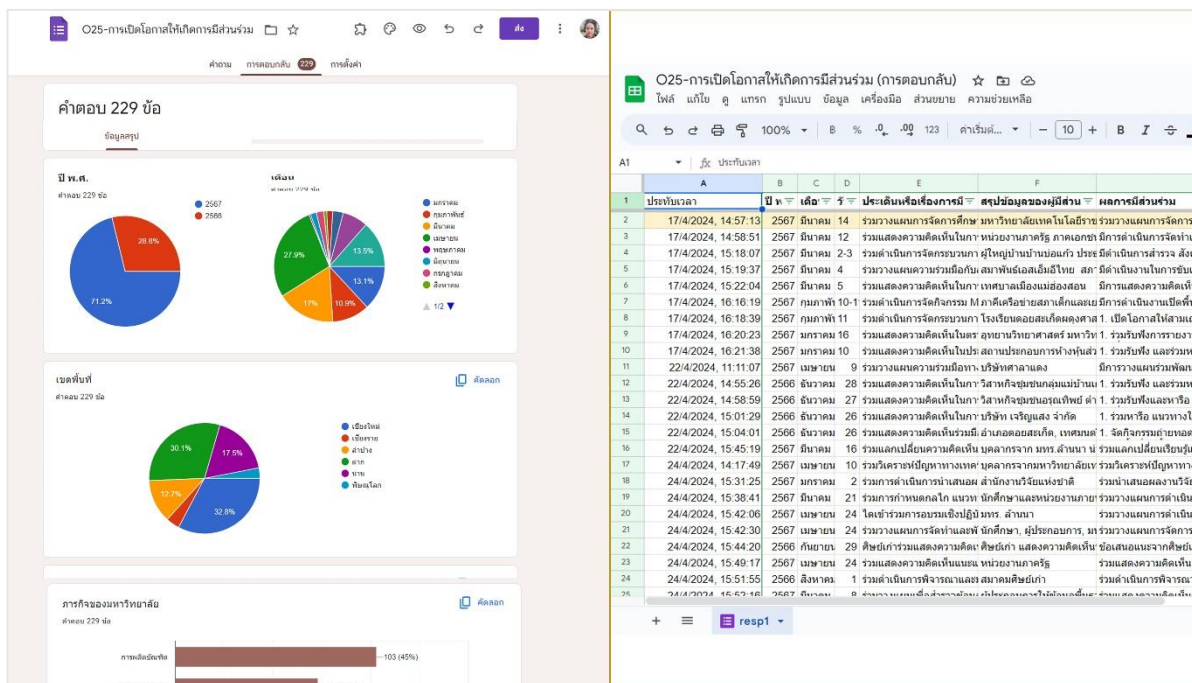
O25-การเปิดโอกาสให้เกิดการมีส่วนร่วม

ส่ง

คำถาม การตอบกลับ 229 การตั้งค่า

คำตอบ 229 ข้อ

ข้อมูลสรุป

ปี พ.ศ.
คำตอบ 229 ข้อ

2567
2566

28.8%
71.2%

เดือน
คำตอบ 229 ข้อ

มกราคม
กุมภาพันธ์
มีนาคม
เมษายน
พฤษภาคม
มิถุนายน
กรกฎาคม
สิงหาคม

1/2

27.9%
13.5%
13.1%
17%
10.9%

เขตพื้นที่
คำตอบ 229 ข้อ

คัดลอก

เชียงใหม่
เชียงราย
ลำปาง
ตาก
น่าน
พิษณุโลก

30.1%
17.5%
12.7%
32.8%

ภารกิจของมหาวิทยาลัย
คำตอบ 229 ข้อ

คัดลอก

การผลิตบัณฑิต
103 (45%)

O25-การเปิดโอกาสให้เกิดการมีส่วนร่วม (การตอบกลับ)

ไฟล์ แก้ไข ดู แทรก รูปแบบ ข้อมูล เครื่องมือ ส่วนขยาย ความช่วยเหลือ

100% ค่าเริ่มต้... 10

A1 ประทับเวลา

| | A | B | C | D | E | F | |
|---|---|---|---|---|---|---|---|
| 1 | ประทับเวลา | ปี พ. | เดือ | วั | ประเด็นหรือเรื่องการมี | สรุปข้อมูลของผู้มีส่วน | ผลการมีส่วนร่วม |
| 2 | 17/4/2024, 14:57:13 | 2567 | มีนาคม | 14 | ร่วมวางแผนการจัดการศึกษ | มหาวิทยาลัยเทคโนโลยีราช | ร่วมวางแผนการจัดการ |
| 3 | 17/4/2024, 14:58:51 | 2567 | มีนาคม | 12 | ร่วมแสดงความคิดเห็นในการ | หน่วยงานภาครัฐ ภาคเอกช | มีการดำเนินการจัดทำแ |
| 4 | 17/4/2024, 15:18:07 | 2567 | มีนาคม | 2-3 | ร่วมดำเนินการจัดกระบวนก | ผู้ใหญ่บ้านบ้านบ่อแก้ว ประธ | มีดำเนินการร่วม สังเ |
| 5 | 17/4/2024, 15:19:37 | 2567 | มีนาคม | 4 | ร่วมวางแผนความร่วมมือกับ | สมาพันธ์เอสเอ็มอีไทย สา | มีดำเนินงานในการขับ |
| 6 | 17/4/2024, 15:22:04 | 2567 | มีนาคม | 5 | ร่วมแสดงความคิดเห็นในการ | เทศบาลเมืองแม่ฮ่องสอน | มีการแสดงความคิดเห็ |
| 7 | 17/4/2024, 16:16:19 | 2567 | กุมภาพั | 10-1 | ร่วมดำเนินการจัดกิจกรรม M | ภาคีเครือข่ายสภาเด็กและเย | มีการดำเนินงานเปิดพื้ |
| 8 | 17/4/2024, 16:18:39 | 2567 | กุมภาพั | 11 | ร่วมดำเนินการจัดกระบวนก | โรงเรียนดอยสะเก็ดผดุงศาส | 1. เปิดโอกาสให้สามเ |
| 9 | 17/4/2024, 16:20:23 | 2567 | มกราคม | 16 | ร่วมแสดงความคิดเห็นในตร | อุทยานวิทยาศาสตร์ มหาวิท | 1. ร่วมรับฟังการรายงา |
| 10 | 17/4/2024, 16:21:38 | 2567 | มกราคม | 10 | ร่วมแสดงความคิดเห็นในประ | สถานประกอบการห้างหุ้นส่ว | 1. ร่วมรับฟัง และร่วมท |
| 11 | 22/4/2024, 11:11:07 | 2567 | เมษายน | 9 | ร่วมวางแผนการร่วมมือทาง | บริษัทศาลาแดง | มีการวางแผนร่วมพัฒน |
| 12 | 22/4/2024, 14:55:26 | 2566 | ธันวาคม | 28 | ร่วมแสดงความคิดเห็นในการ | วิสาหกิจชุมชนกลุ่มแม่บ้านแ | 1. ร่วมรับฟัง และร่วมท |
| 13 | 22/4/2024, 14:58:59 | 2566 | ธันวาคม | 27 | ร่วมแสดงความคิดเห็นในการ | วิสาหกิจชุมชนอรุณทิพย์ ตำ | 1. ร่วมรับฟังและหารือ |
| 14 | 22/4/2024, 15:01:29 | 2566 | ธันวาคม | 26 | ร่วมแสดงความคิดเห็นในการ | บริษัท เจริญแสง จำกัด | 1. ร่วมหารือ แนวทางใ |
| 15 | 22/4/2024, 15:04:01 | 2566 | ธันวาคม | 26 | ร่วมแสดงความคิดเห็นร่วมมื | อำเภอดอยสะเก็ด, เทศบาลต | 1. จัดกิจกรรมถ่ายทอด |
| 16 | 22/4/2024, 15:45:19 | 2567 | มีนาคม | 16 | ร่วมแลกเปลี่ยนความคิดเห็น | บุคลากรจาก มทร.ล้านนา ข | ร่วมแลกเปลี่ยนเรียนรู้ |
| 17 | 24/4/2024, 14:17:49 | 2567 | เมษายน | 10 | ร่วมวิเคราะห์ปัญหาทางเทค | บุคลากรจากมหาวิทยาลัยเ | ร่วมวิเคราะห์ปัญหาทา |
| 18 | 24/4/2024, 15:31:25 | 2567 | มกราคม | 2 | ร่วมการดำเนินการนำเสนอผ | สำนักงานวิจัยแห่งชาติ | ร่วมนำเสนอผลงานวิจั |
| 19 | 24/4/2024, 15:38:41 | 2567 | มีนาคม | 21 | ร่วมการกำหนดกลไก แนวท | นักศึกษาและหน่วยงานภาย | ร่วมวางแผนการดำเนิ |
| 20 | 24/4/2024, 15:42:06 | 2567 | เมษายน | 24 | ไดเข้าร่วมการอบรมเชิงปฏิบั | มทร. ล้านนา | ร่วมวางแผนการดำเนิ |
| 21 | 24/4/2024, 15:42:30 | 2567 | เมษายน | 24 | ร่วมวางแผนการจัดทำแผนพั | นักศึกษา, ผู้ประกอบการ, มท | ร่วมวางแผนการจัดการ |
| 22 | 24/4/2024, 15:44:20 | 2566 | กันยายน | 29 | ศิษย์เก่าร่วมแสดงความคิดเ | ศิษย์เก่า แสดงความคิดเห็น | ข้อเสนอแนะจากศิษย์ |
| 23 | 24/4/2024, 15:49:17 | 2567 | เมษายน | 24 | ร่วมแสดงความคิดเห็นแนะแ | หน่วยงานภาครัฐ | ร่วมแสดงความคิดเห็ |
| 24 | 24/4/2024, 15:51:55 | 2566 | สิงหาคม | 1 | ร่วมดำเนินการพิจารณาและ | สมาคมศิษย์เก่า | ร่วมดำเนินการพิจารณ |

resp1